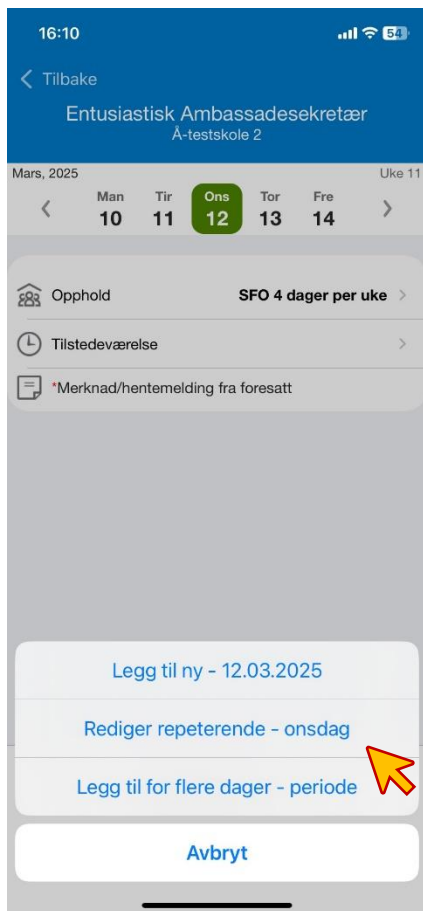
16:10

54

Tilbake

Entusiastisk Ambassadesekretær
Å-testskole 2

Mars, 2025

Uke 11

Man 10

Tir 11

Ons 12

Tor 13

Fre 14

Opphold

SFO 4 dager per uke

Tilstedeværelse

*Merknad/hentemelding fra foresatt

Legg til ny - 12.03.2025

Rediger repeterende - onsdag

Legg til for flere dager - periode

Avbryt